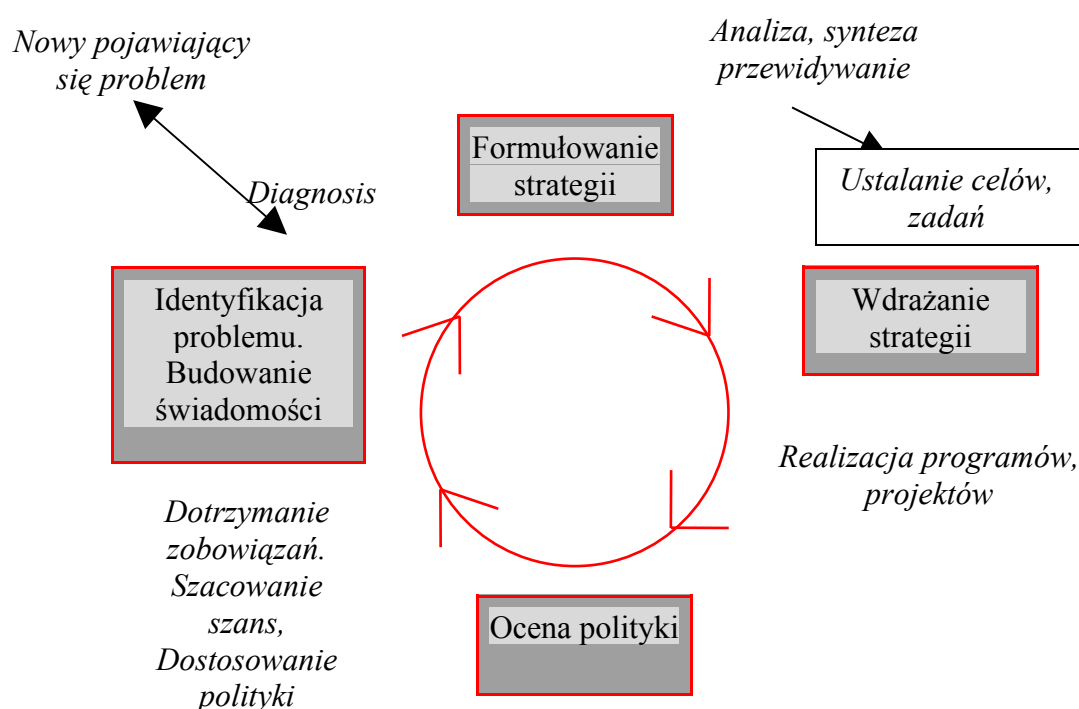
Nowy pojawiający się problem

Analiza, synteza przewidywanie

Formułowanie strategii

Ustalanie celów, zadań

Diagnosis

Identyfikacja problemu. Budowanie świadomości

Wdrażanie strategii

Realizacja programów, projektów

Dotrzymanie zobowiązań. Szacowanie szans, Dostosowanie polityki

Ocena polityki